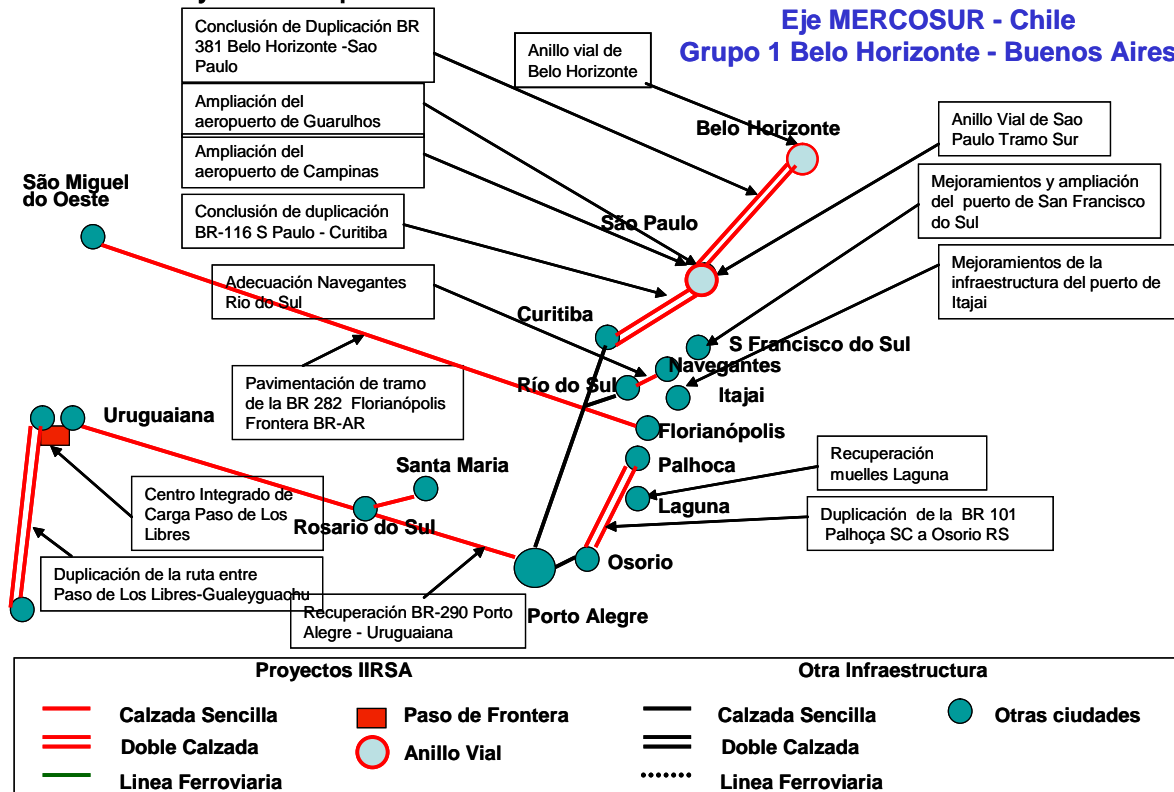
Eje MERCOSUR - Chile
Grupo 1 Belo Horizonte - Buenos Aires

Conclusión de Duplicación BR 381 Belo Horizonte -Sao Paulo

Anillo vial de Belo Horizonte

Ampliación del aeropuerto de Guarulhos

Ampliación del aeropuerto de Campinas

Conclusión de duplicación BR-116 S Paulo - Curitiba

Anillo Vial de Sao Paulo Tramo Sur

Mejoramientos y ampliación del puerto de San Francisco do Sul

Mejoramientos de la infraestructura del puerto de Itajai

Adecuación Navegantes Rio do Sul

Pavimentación de tramo de la BR 282 Florianópolis Frontera BR-AR

Belo Horizonte

São Miguel do Oeste

São Paulo

Curitiba

S Francisco do Sul

Navegantes

Río do Sul

Itajai

Uruguaiana

Florianópolis

Recuperación muelles Laguna

Palhoca

Santa Maria

Laguna

Centro Integrado de Carga Paso de Los Libres

Rosario do Sul

Duplicación de la BR 101 Palhoça SC a Osorio RS

Osorio

Duplicación de la ruta entre Paso de Los Libres-Gualeyguachu

Recuperación BR-290 Porto Alegre - Uruguaiana

Porto Alegre

Proyectos IIRSA

Otra Infraestructura

Calzada Sencilla

Paso de Frontera

Calzada Sencilla

Otras ciudades

Doble Calzada

Anillo Vial

Doble Calzada

Linea Ferroviaria

Linea Ferroviaria